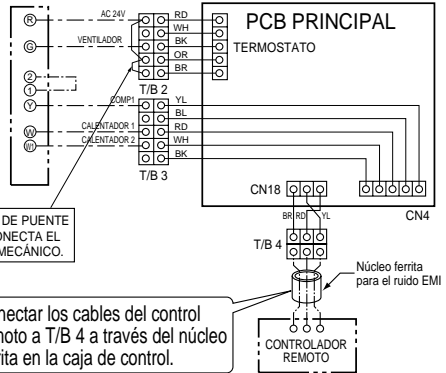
R
G
2
1
Y
W
W1
AC 24V
VENTILADOR
COMP1
CALENTADOR 1
CALENTADOR 2
RD
WH
BK
OR
BR
T/B 2
YL
BL
RD
WH
BK
T/B 3
PCB PRINCIPAL
TERMOSTATO
CN18
CN4
BR RD YL
T/B 4
Núcleo ferrita para el ruido EMI
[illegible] DE PUENTE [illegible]ONECTA EL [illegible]MECÁNICO.
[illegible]nectar los cables del control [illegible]moto a T/B 4 a través del núcleo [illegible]rita en la caja de control.
CONTROLADOR REMOTO